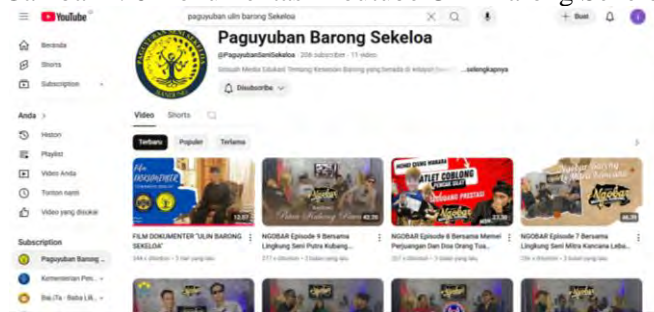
YouTube

paguyuban ulin barong Sekeloa

+ Buat

Beranda
Shorts
Subscription

Anda >
Histori
Playlist
Video Anda
Tonton nanti
Video yang disukai

Subscription
Paguyuban Barong ...
Kementerian Pen...
Bajita - Baba Lili...

Paguyuban Barong Sekeloa

@PaguyubanSeniSekeloa · 206 subscriber · 11 video

Sebuah Media Edukasi Tentang Kesenian Barong yang berada di wilayah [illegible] ...selengkapnya

Disubscribe

Video Shorts

Terbaru Populer Terlama

FILM DOKUMENTER "ULIN BARONG SEKELOA"
12:57
344 x ditonton · 3 hari yang lalu

NGOBAR Episode 9 Bersama Lingkung Seni Putra Kubang...
42:39
277 x ditonton · 2 bulan yang lalu

NGOBAR Episode 8 Bersama Memel Perjuangan Dan Doa Orang Tua...
23:30
207 x ditonton · 3 bulan yang lalu

NGOBAR Episode 7 Bersama Lingkung Seni Mitra Kancana Leba...
36:39
126 x ditonton · 3 bulan yang lalu

Ngobar
ATLET COBLONG
Ngobar
Ngobar
Ngobar
Ngobar